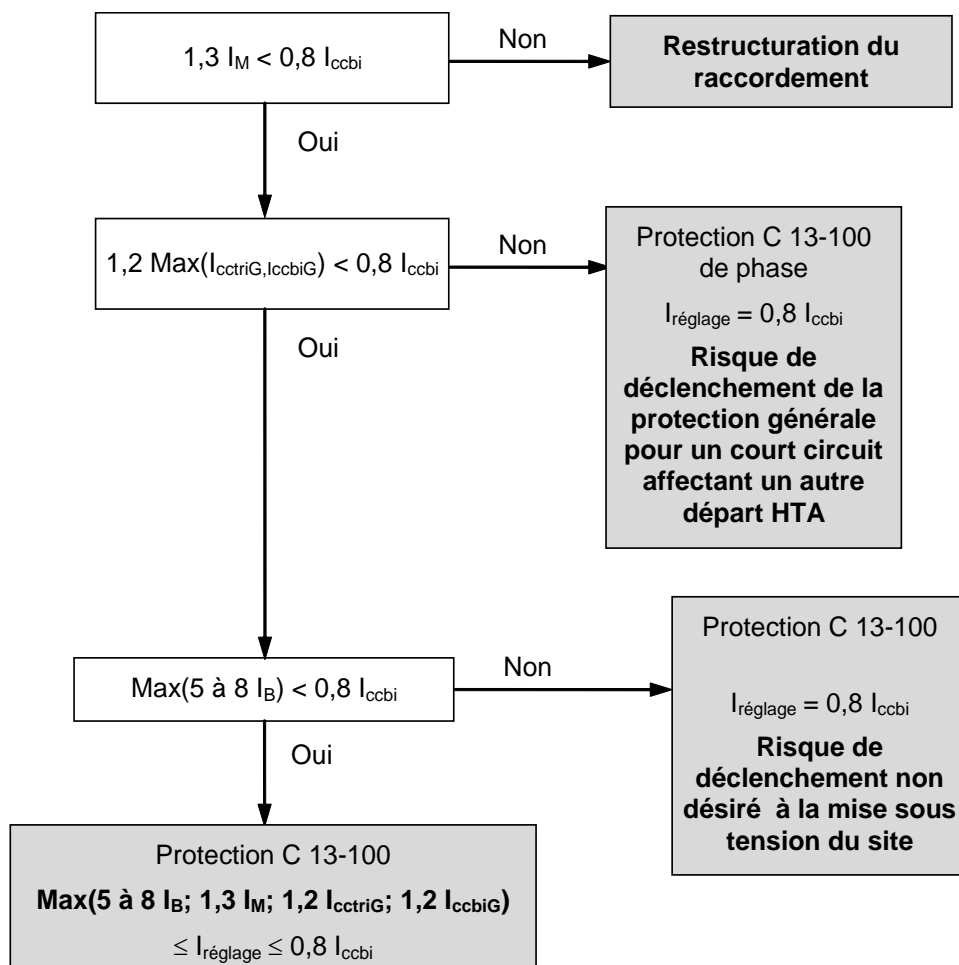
1,3 $I_M$ < 0,8 $I_{ccbi}$

Non

Restructuration du raccordement

Oui

1,2 Max($I_{cctriG}$, $I_{ccbiG}$) < 0,8 $I_{ccbi}$

Non

Protection C 13-100 de phase

$I_{réglage}$ = 0,8 $I_{ccbi}$

Risque de déclenchement de la protection générale pour un court circuit affectant un autre départ HTA

Oui

Max(5 à 8 $I_B$) < 0,8 $I_{ccbi}$

Non

Protection C 13-100

$I_{réglage}$ = 0,8 $I_{ccbi}$

Risque de déclenchement non désiré à la mise sous tension du site

Oui

Protection C 13-100

Max(5 à 8 $I_B$; 1,3 $I_M$; 1,2 $I_{cctriG}$; 1,2 $I_{ccbiG}$)

$\leq I_{réglage} \leq$ 0,8 $I_{ccbi}$